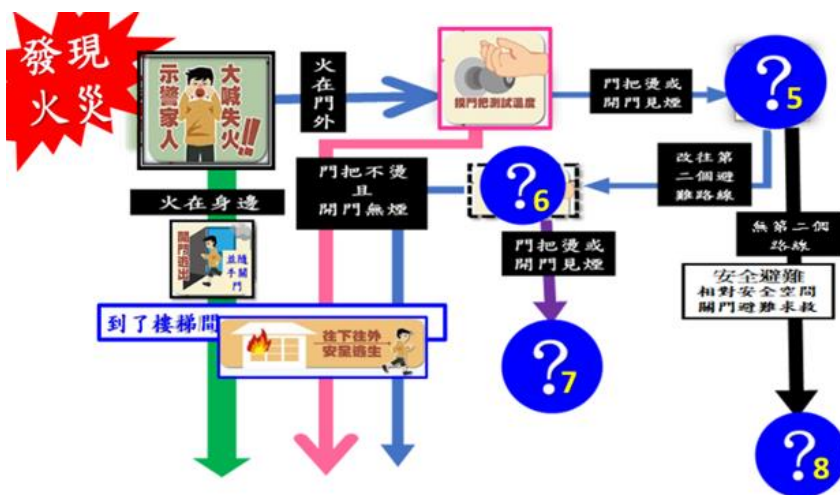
發現火災

示警家人

大喊失火!!

火在門外

摸門把測試溫度

門把燙或開門見煙

?5

改往第二個避難路線

門把不燙且開門無煙

?6

火在身邊

開門逃出

並隨手關門

到了樓梯間

往下往外安全逃生

門把燙或開門見煙

?7

無第二個路線

安全避難
相對安全空間
關門避難求救

?8